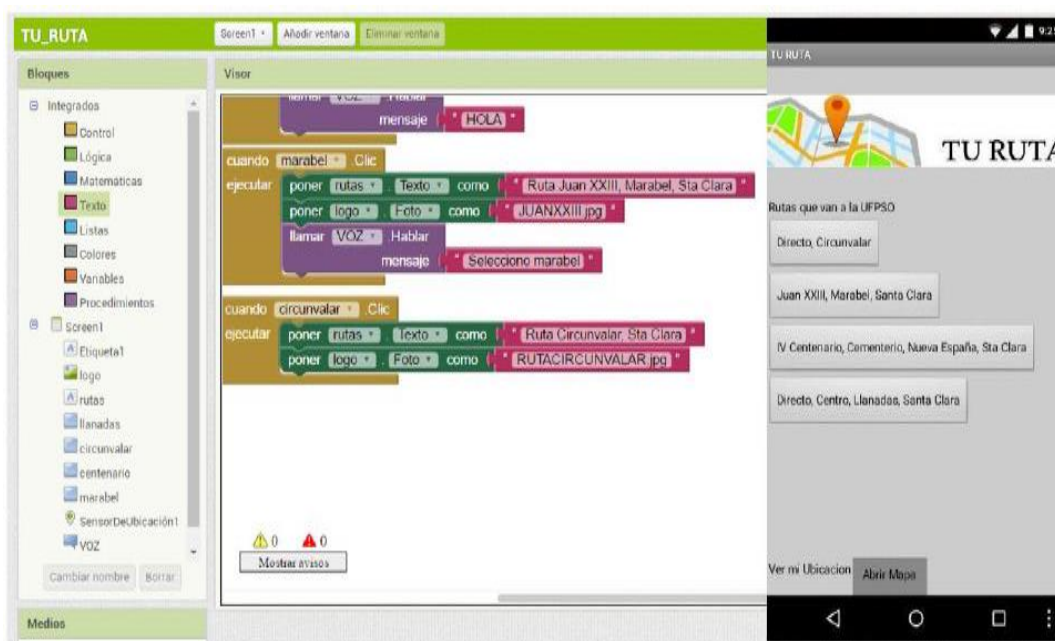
TU_RUTA

Screen1 ▾ Añadir ventana Eliminar ventana

Bloques

Integrados
Control
Lógica
Matemáticas
Texto
Listas
Colores
Variables
Procedimientos
Screen1
Etiqueta1
logo
rutas
llanadas
circunvalar
centenario
marabel
SensorDeUbicación1
VOZ

Cambiar nombre Borrar

Medios

Visor

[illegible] VOZ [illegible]
mensaje "HOLA"

cuando marabel . Clic
ejecutar poner rutas . Texto como "Ruta Juan XXIII, Marabel, Sta Clara"
poner logo . Foto como "JUANXXIII.jpg"
llamar VOZ . Hablar
mensaje "Selecciono marabel"

cuando circunvalar . Clic
ejecutar poner rutas . Texto como "Ruta Circunvalar, Sta Clara"
poner logo . Foto como "RUTACIRCUNVALAR.jpg"

⚠0 ▲0
Mostrar avisos

9:2

TU RUTA

TU RUTA

Rutas que van a la UFPSO

Directo, Circunvalar

Juan XXIII, Marabel, Santa Clara

IV Centenario, Cementerio, Nueva España, Sta Clara

Directo, Centro, Llanadas, Santa Clara

Ver mi Ubicacion Abrir Mapa